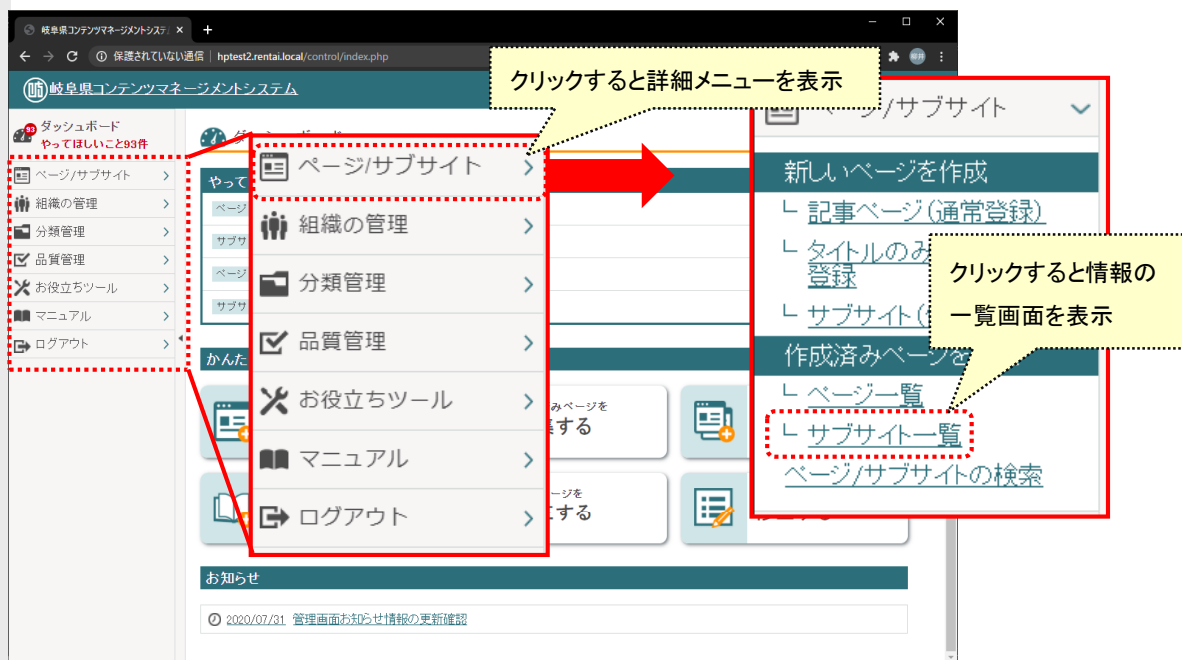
岐阜県コンテンツマネージメントシステム ×
+
保護されていない通信 | hptest2.rentai.local/control/index.php
岐阜県コンテンツマネージメントシステム
93 ダッシュボード
やってほしいこと93件
ページ/サブサイト
組織の管理
分類管理
品質管理
お役立ちツール
マニュアル
ログアウト
やって
ページ
サブサイ
ページ
サブサイ
かんた
みページを
する
ージを
する
お知らせ
2020/07/31 管理画面お知らせ情報の更新確認

ページ/サブサイト
組織の管理
分類管理
品質管理
お役立ちツール
マニュアル
ログアウト

クリックすると詳細メニューを表示

ページ/サブサイト
新しいページを作成
└ 記事ページ(通常登録)
└ タイトルのみ 登録
└ サブサイト(
作成済みページを
└ ページ一覧
└ サブサイト一覧
ページ/サブサイトの検索

クリックすると情報の一覧画面を表示